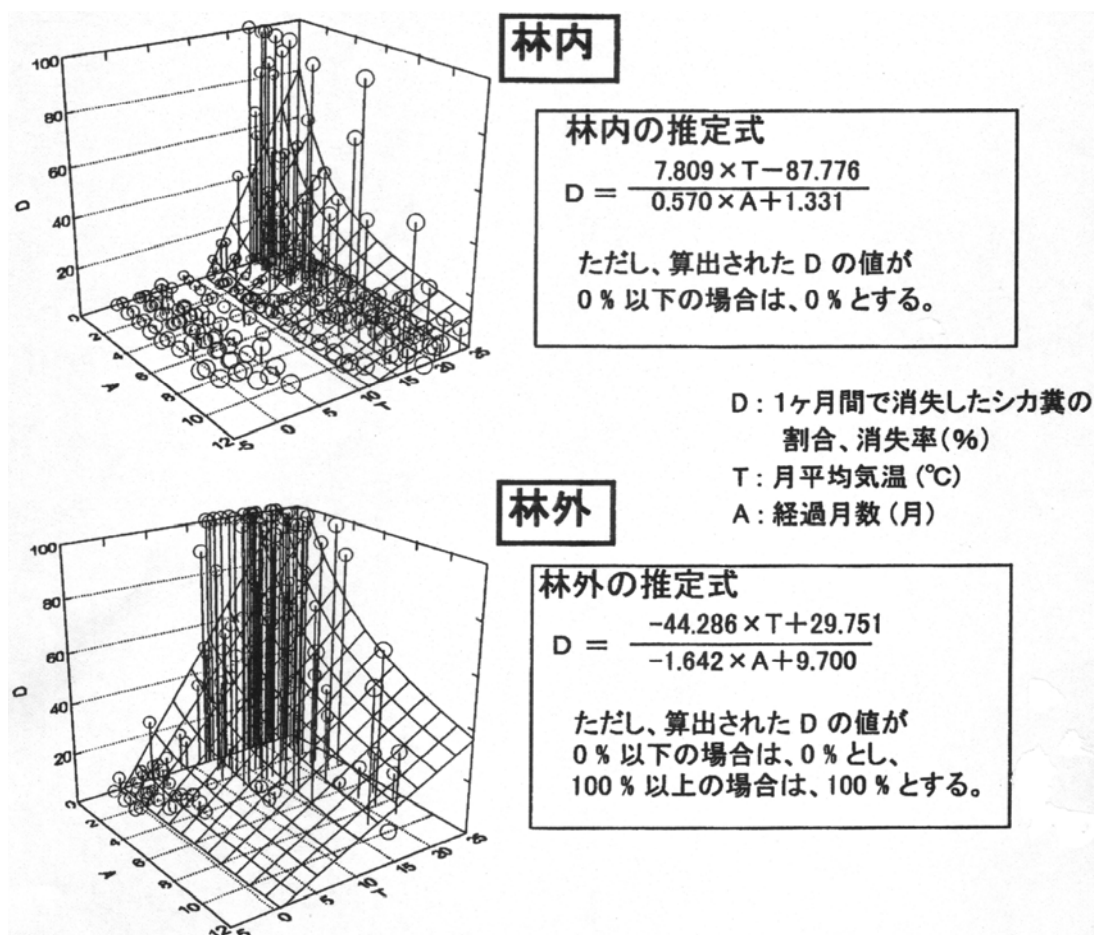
100
80
60
D
40
20
0
2
4
A
6
8
10
12
-5
0
5
10
T
15
20
25

林内

林内の推定式

$D = \frac{7.809 \times T - 87.776}{0.570 \times A + 1.331}$

ただし、算出された D の値が 0 % 以下の場合は、0 % とする。

D : 1ヶ月間で消失したシカ糞の割合、消失率(%)
T : 月平均気温 (℃)
A : 経過月数 (月)

100
80
60
D
40
20
0
2
4
A
6
8
10
12
-5
0
5
10
T
15
20
25

林外

林外の推定式

$D = \frac{-44.286 \times T + 29.751}{-1.642 \times A + 9.700}$

ただし、算出された D の値が 0 % 以下の場合は、0 % とし、100 % 以上の場合は、100 % とする。